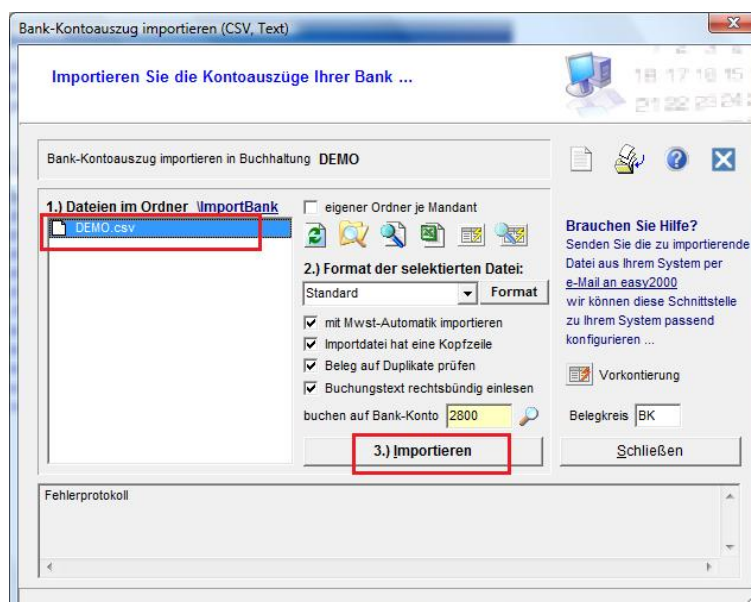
Bank-Kontoauszug importieren (CSV, Text)

Importieren Sie die Kontoauszüge Ihrer Bank ...

18 17 16 15
21 22 23 24

Bank-Kontoauszug importieren in Buchhaltung DEMO

1.) Dateien im Ordner \ImportBank

DEMO.csv

eigener Ordner je Mandant

2.) Format der selektierten Datei:

Standard

Format

mit Mwst-Automatik importieren

Importdatei hat eine Kopfzeile

Beleg auf Duplikate prüfen

Buchungstext rechtsbündig einlesen

buchen auf Bank-Konto 2800

3.) Importieren

Brauchen Sie Hilfe?
Senden Sie die zu importierende Datei aus Ihrem System per e-Mail an easy2000 wir können diese Schnittstelle zu Ihrem System passend konfigurieren ...

Vorkontierung

Belegkreis BK

Schließen

Fehlerprotokoll